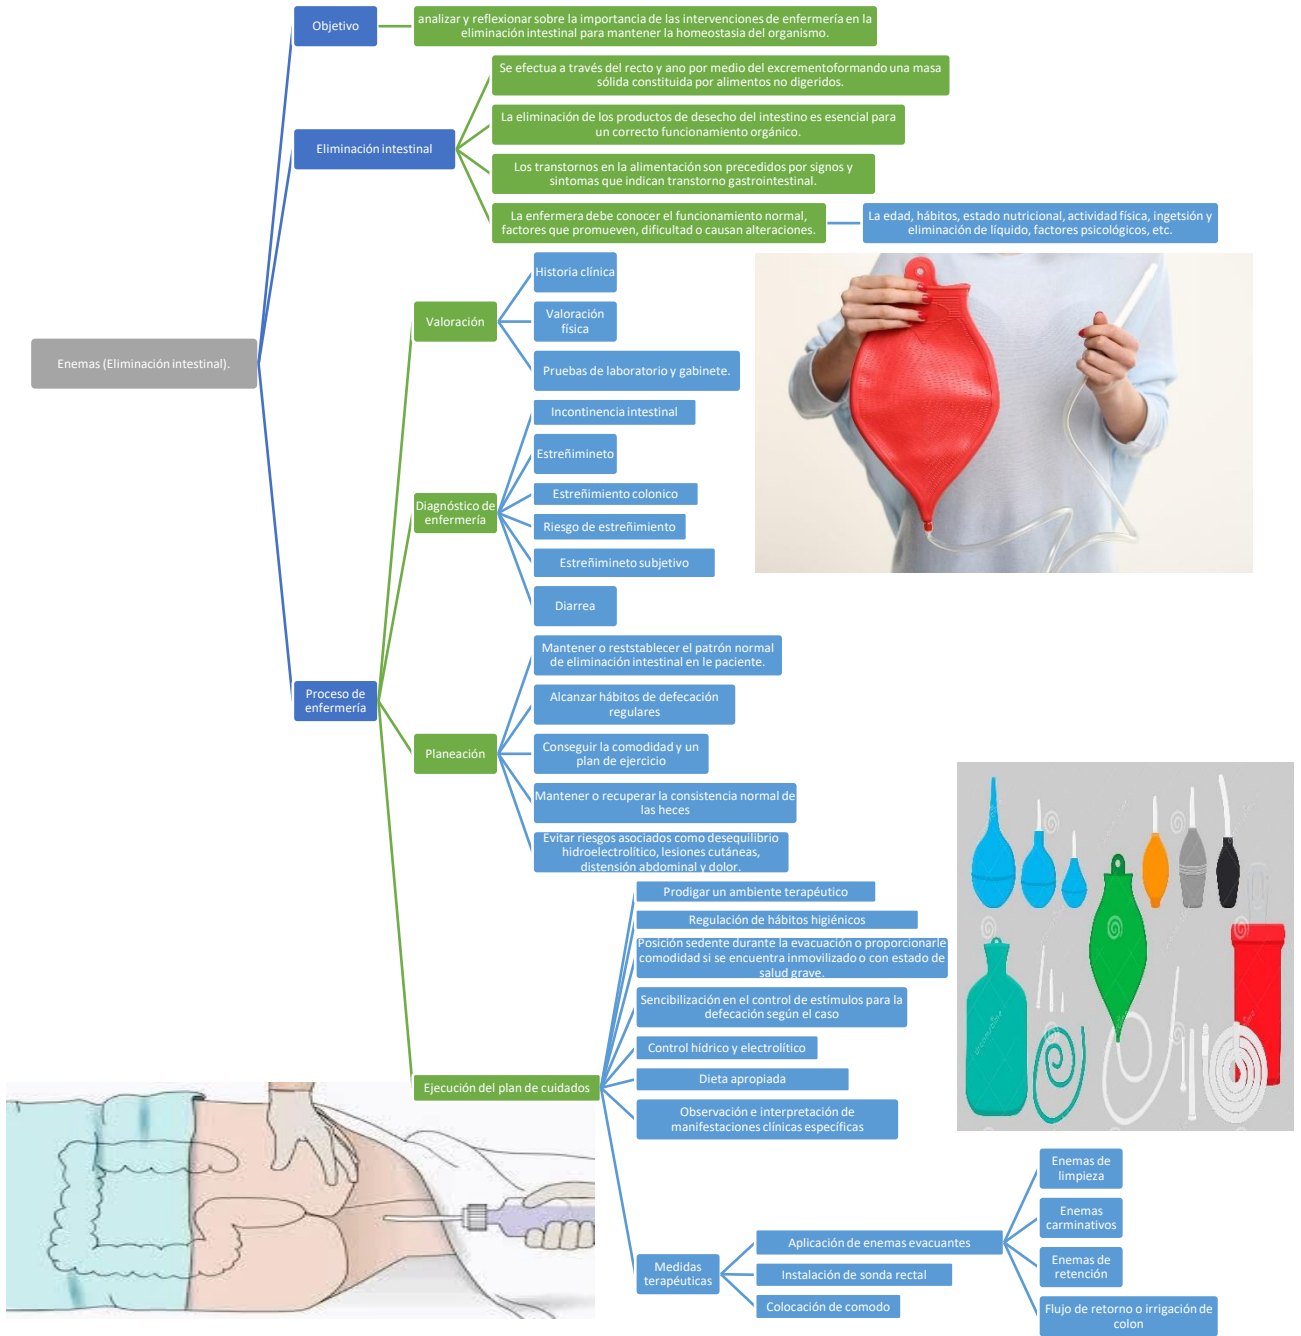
Objetivo

analizar y reflexionar sobre la importancia de las intervenciones de enfermería en la eliminación intestinal para mantener la homeostasia del organismo.

Eliminación intestinal

Se efectua a través del recto y ano por medio del excrementoformando una masa sólida constituida por alimentos no digeridos.

La eliminación de los productos de desecho del intestino es esencial para un correcto funcionamiento orgánico.

Los transtornos en la alimentación son precedidos por signos y sintomas que indican transtorno gastrointestinal.

La enfermera debe conocer el funcionamiento normal, factores que promueven, dificultad o causan alteraciones.

La edad, hábitos, estado nutricional, actividad física, ingetsión y eliminación de líquido, factores psicológicos, etc.

Enemas (Eliminación intestinal).

Valoración

Historia clínica

Valoración física

Pruebas de laboratorio y gabinete.

Diagnóstico de enfermería

Incontinencia intestinal

Estreñimineto

Estreñimiento colonico

Riesgo de estreñimiento

Estreñimineto subjetivo

Diarrea

Proceso de enfermería

Planeación

Mantener o reststablecer el patrón normal de eliminación intestinal en le paciente.

Alcanzar hábitos de defecación regulares

Conseguir la comodidad y un plan de ejercicio

Mantener o recuperar la consistencia normal de las heces

Evitar riesgos asociados como desequilibrio hidroelectrolítico, lesiones cutáneas, distensión abdominal y dolor.

Ejecución del plan de cuidados

Prodigar un ambiente terapéutico

Regulación de hábitos higiénicos

Posición sedente durante la evacuación o proporcionarle comodidad si se encuentra inmovilizado o con estado de salud grave.

Sencibilización en el control de estímulos para la defecación según el caso

Control hídrico y electrolítico

Dieta apropiada

Observación e interpretación de manifestaciones clínicas específicas

Medidas terapéuticas

Aplicación de enemas evacuantes

Instalación de sonda rectal

Colocación de comodo

Enemas de limpieza

Enemas carminativos

Enemas de retención

Flujo de retorno o irrigación de colon